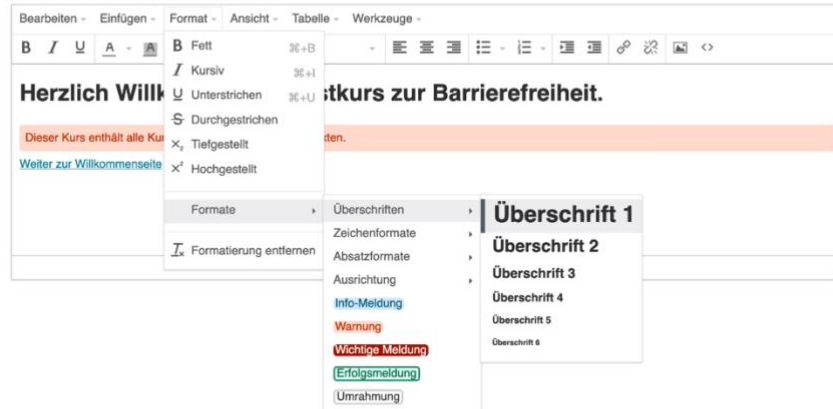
Bearbeiten Einfügen Format Ansicht Tabelle Werkzeuge

B I U A

B Fett ⌘+B
I Kursiv ⌘+I
U Unterstrichen ⌘+U
S Durchgestrichen
$x_2$ Tiefgestellt
$x^2$ Hochgestellt

Formate

$T_x$ Formatierung entfernen

Herzlich Willk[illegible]stkurs zur Barrierefreiheit.

Dieser Kurs enthält alle Ku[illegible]tten.

Weiter zur Willkommenseite

Überschriften
Zeichenformate
Absatzformate
Ausrichtung
Info-Meldung
Warnung
Wichtige Meldung
Erfolgsmeldung
Umrahmung

Überschrift 1
Überschrift 2
Überschrift 3
Überschrift 4
Überschrift 5
Überschrift 6